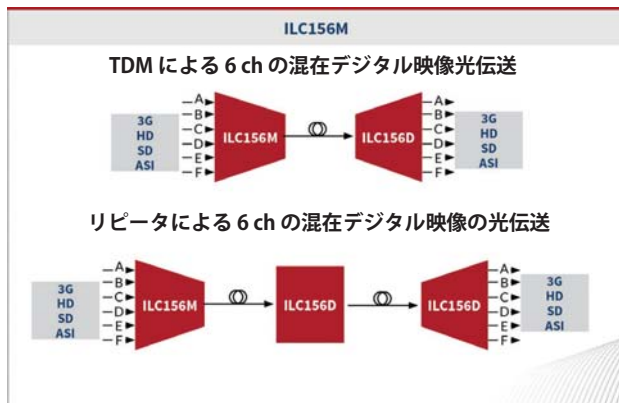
ILC156M

TDM による 6 ch の混在デジタル映像光伝送

3G
HD
SD
ASI

A
B
C
D
E
F

ILC156M

ILC156D

A
B
C
D
E
F

3G
HD
SD
ASI

リピータによる 6 ch の混在デジタル映像の光伝送

3G
HD
SD
ASI

A
B
C
D
E
F

ILC156M

ILC156D

ILC156D

A
B
C
D
E
F

3G
HD
SD
ASI